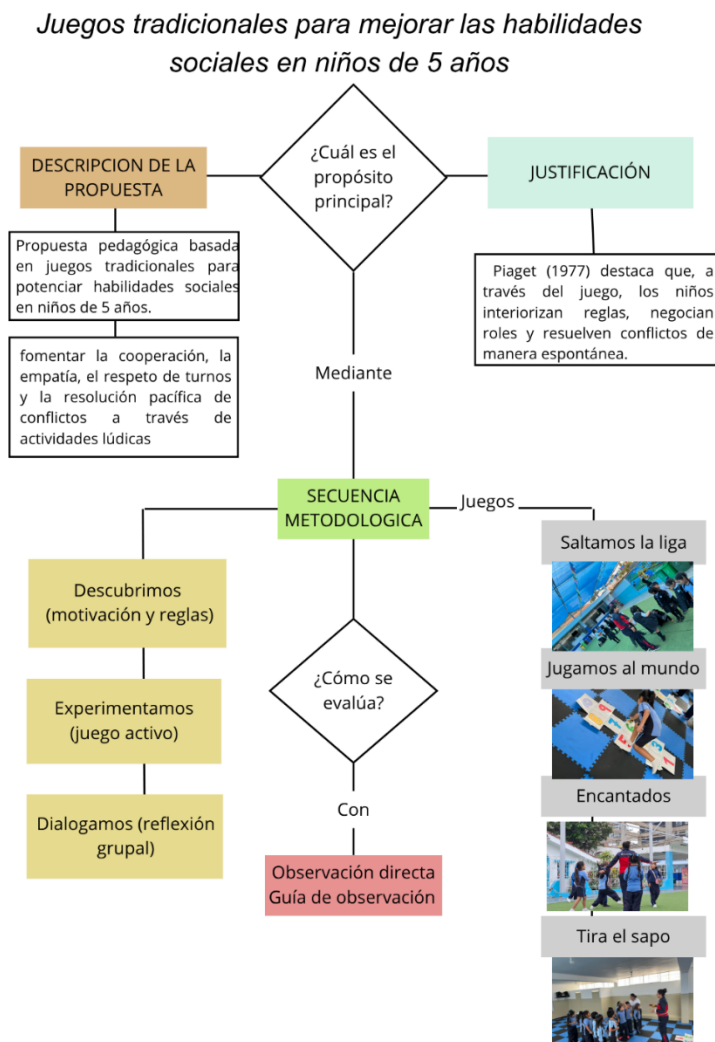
Juegos tradicionales para mejorar las habilidades sociales en niños de 5 años

DESCRIPCION DE LA PROPUESTA

¿Cuál es el propósito principal?

JUSTIFICACIÓN

Propuesta pedagógica basada en juegos tradicionales para potenciar habilidades sociales en niños de 5 años.

fomentar la cooperación, la empatía, el respeto de turnos y la resolución pacífica de conflictos a través de actividades lúdicas

Piaget (1977) destaca que, a través del juego, los niños interiorizan reglas, negocian roles y resuelven conflictos de manera espontánea.

Mediante

SECUENCIA METODOLOGICA

Juegos

Saltamos la liga

Descubrimos (motivación y reglas)

Jugamos al mundo

Experimentamos (juego activo)

¿Cómo se evalúa?

Encantados

Dialogamos (reflexión grupal)

Con

Observación directa
Guía de observación

Tira el sapo